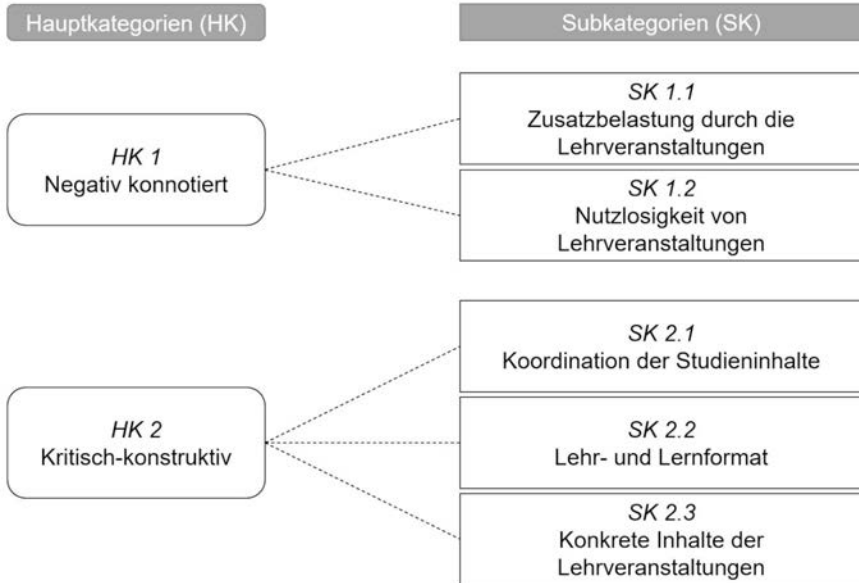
Hauptkategorien (HK)

Subkategorien (SK)

HK 1
Negativ konnotiert

SK 1.1
Zusatzbelastung durch die Lehrveranstaltungen

SK 1.2
Nutzlosigkeit von Lehrveranstaltungen

HK 2
Kritisch-konstruktiv

SK 2.1
Koordination der Studieninhalte

SK 2.2
Lehr- und Lernformat

SK 2.3
Konkrete Inhalte der Lehrveranstaltungen